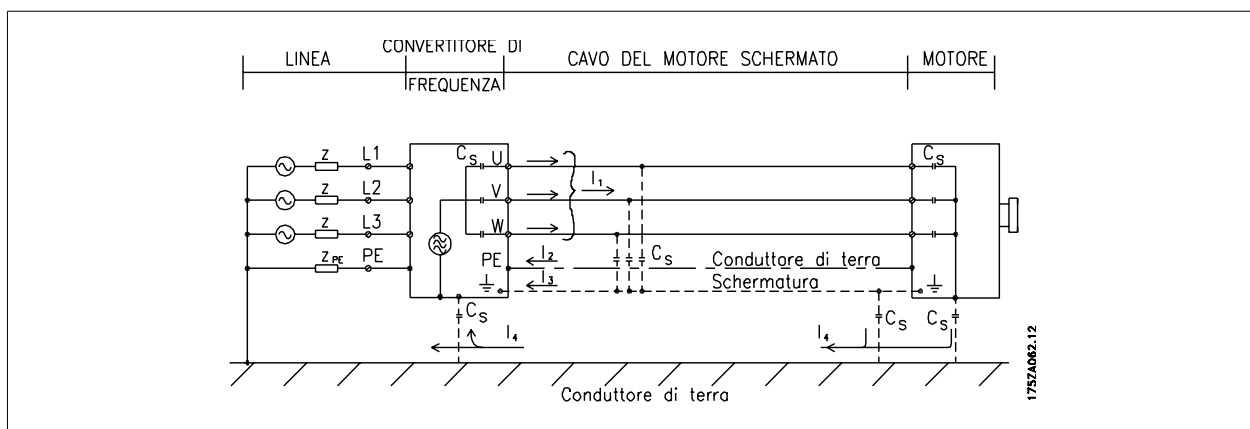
LINEA

CONVERTITORE DI FREQUENZA

CAVO DEL MOTORE SCHERMATO

MOTORE

Z

L1

Z

L2

Z

L3

$Z_{PE}$

PE

$C_S$

U

V

W

PE

$I_1$

$I_2$

$I_3$

$C_S$

Conduttore di terra

Schermatura

$C_S$

$C_S$

$I_4$

$I_4$

$C_S$

$C_S$

Conduttore di terra

175ZA062.12